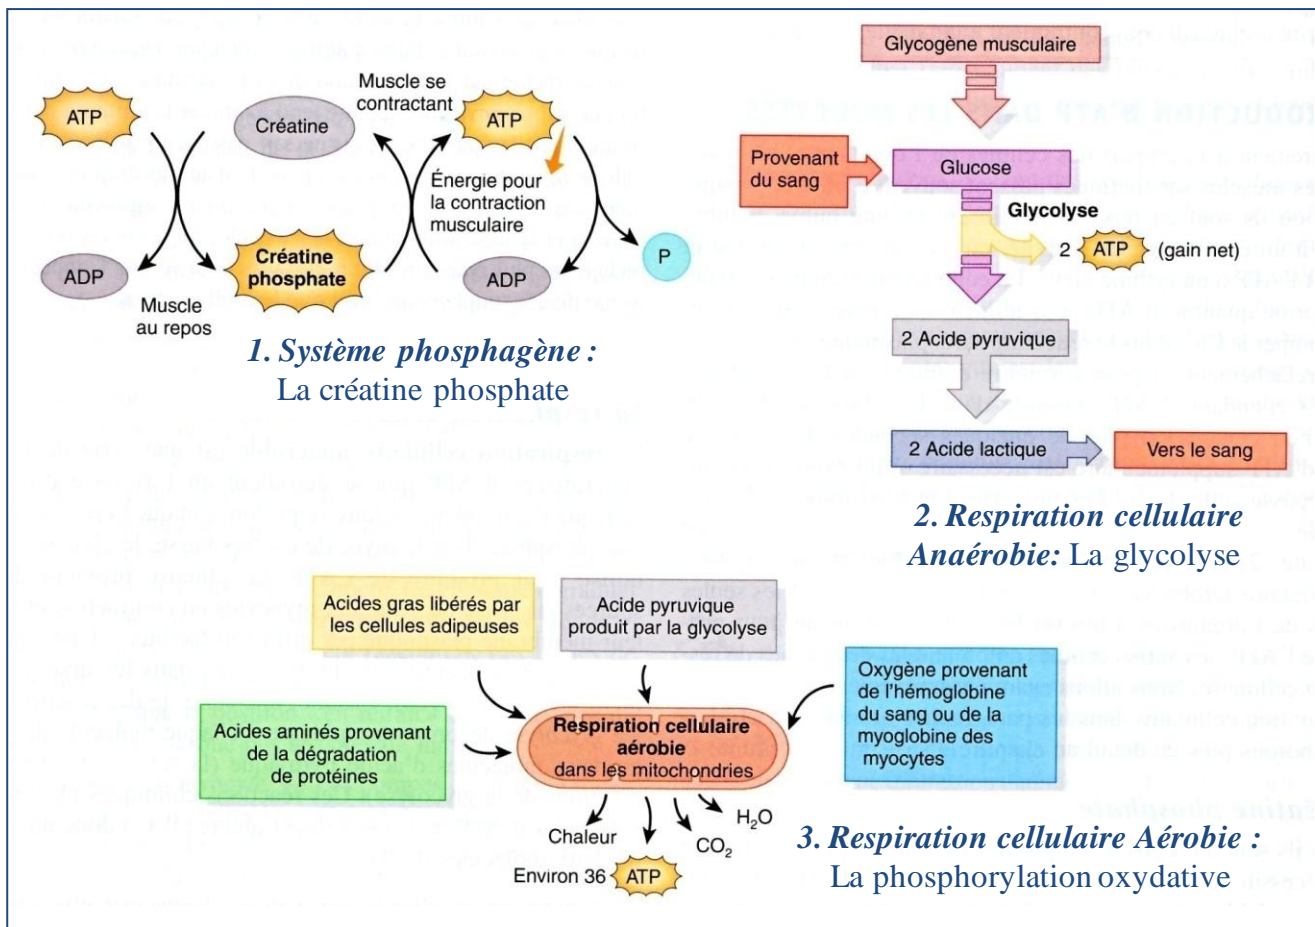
ATP

Créatine

Muscle se contractant

ATP

Énergie pour la contraction musculaire

P

ADP

Créatine phosphate

ADP

Muscle au repos

1. Système phosphagène :
La créatine phosphate

Glycogène musculaire

Provenant du sang

Glucose

Glycolyse

2 ATP (gain net)

2 Acide pyruvique

2 Acide lactique

Vers le sang

2. Respiration cellulaire Anaérobie: La glycolyse

Acides gras libérés par les cellules adipeuses

Acide pyruvique produit par la glycolyse

Oxygène provenant de l'hémoglobine du sang ou de la myoglobine des myocytes

Acides aminés provenant de la dégradation de protéines

Respiration cellulaire aérobie dans les mitochondries

Chaleur

$H_2O$

$CO_2$

Environ 36 ATP

3. Respiration cellulaire Aérobie :
La phosphorylation oxydative